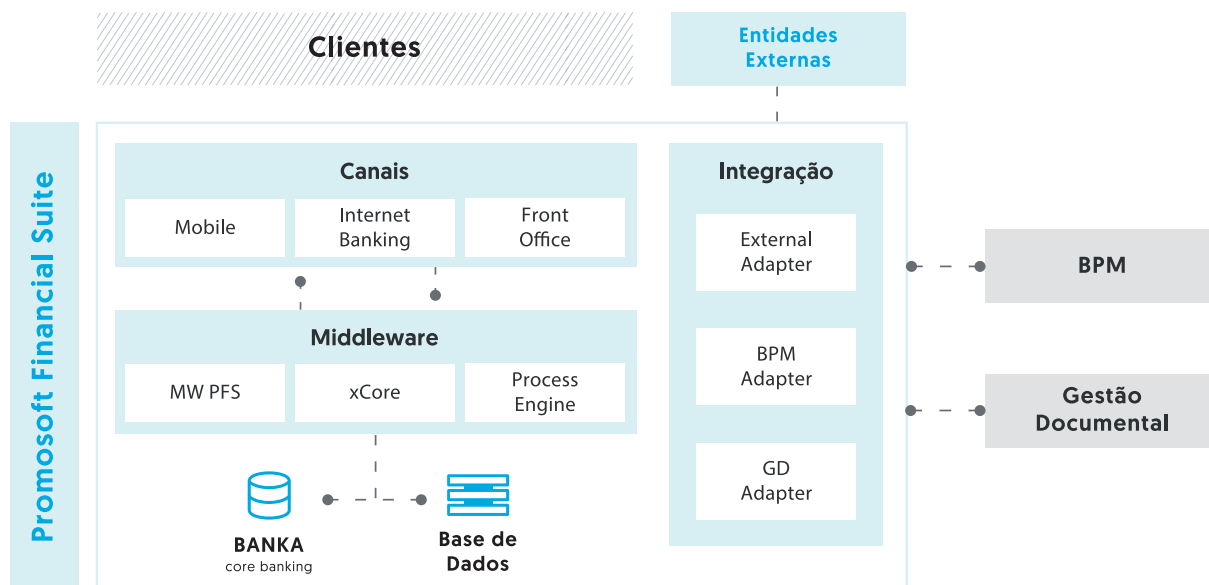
Clientes

Entidades Externas

Promosoft Financial Suite

Canais

Mobile

Internet Banking

Front Office

Middleware

MW PFS

xCore

Process Engine

BANKA
core banking

Base de Dados

Integração

External Adapter

BPM Adapter

GD Adapter

BPM

Gestão Documental